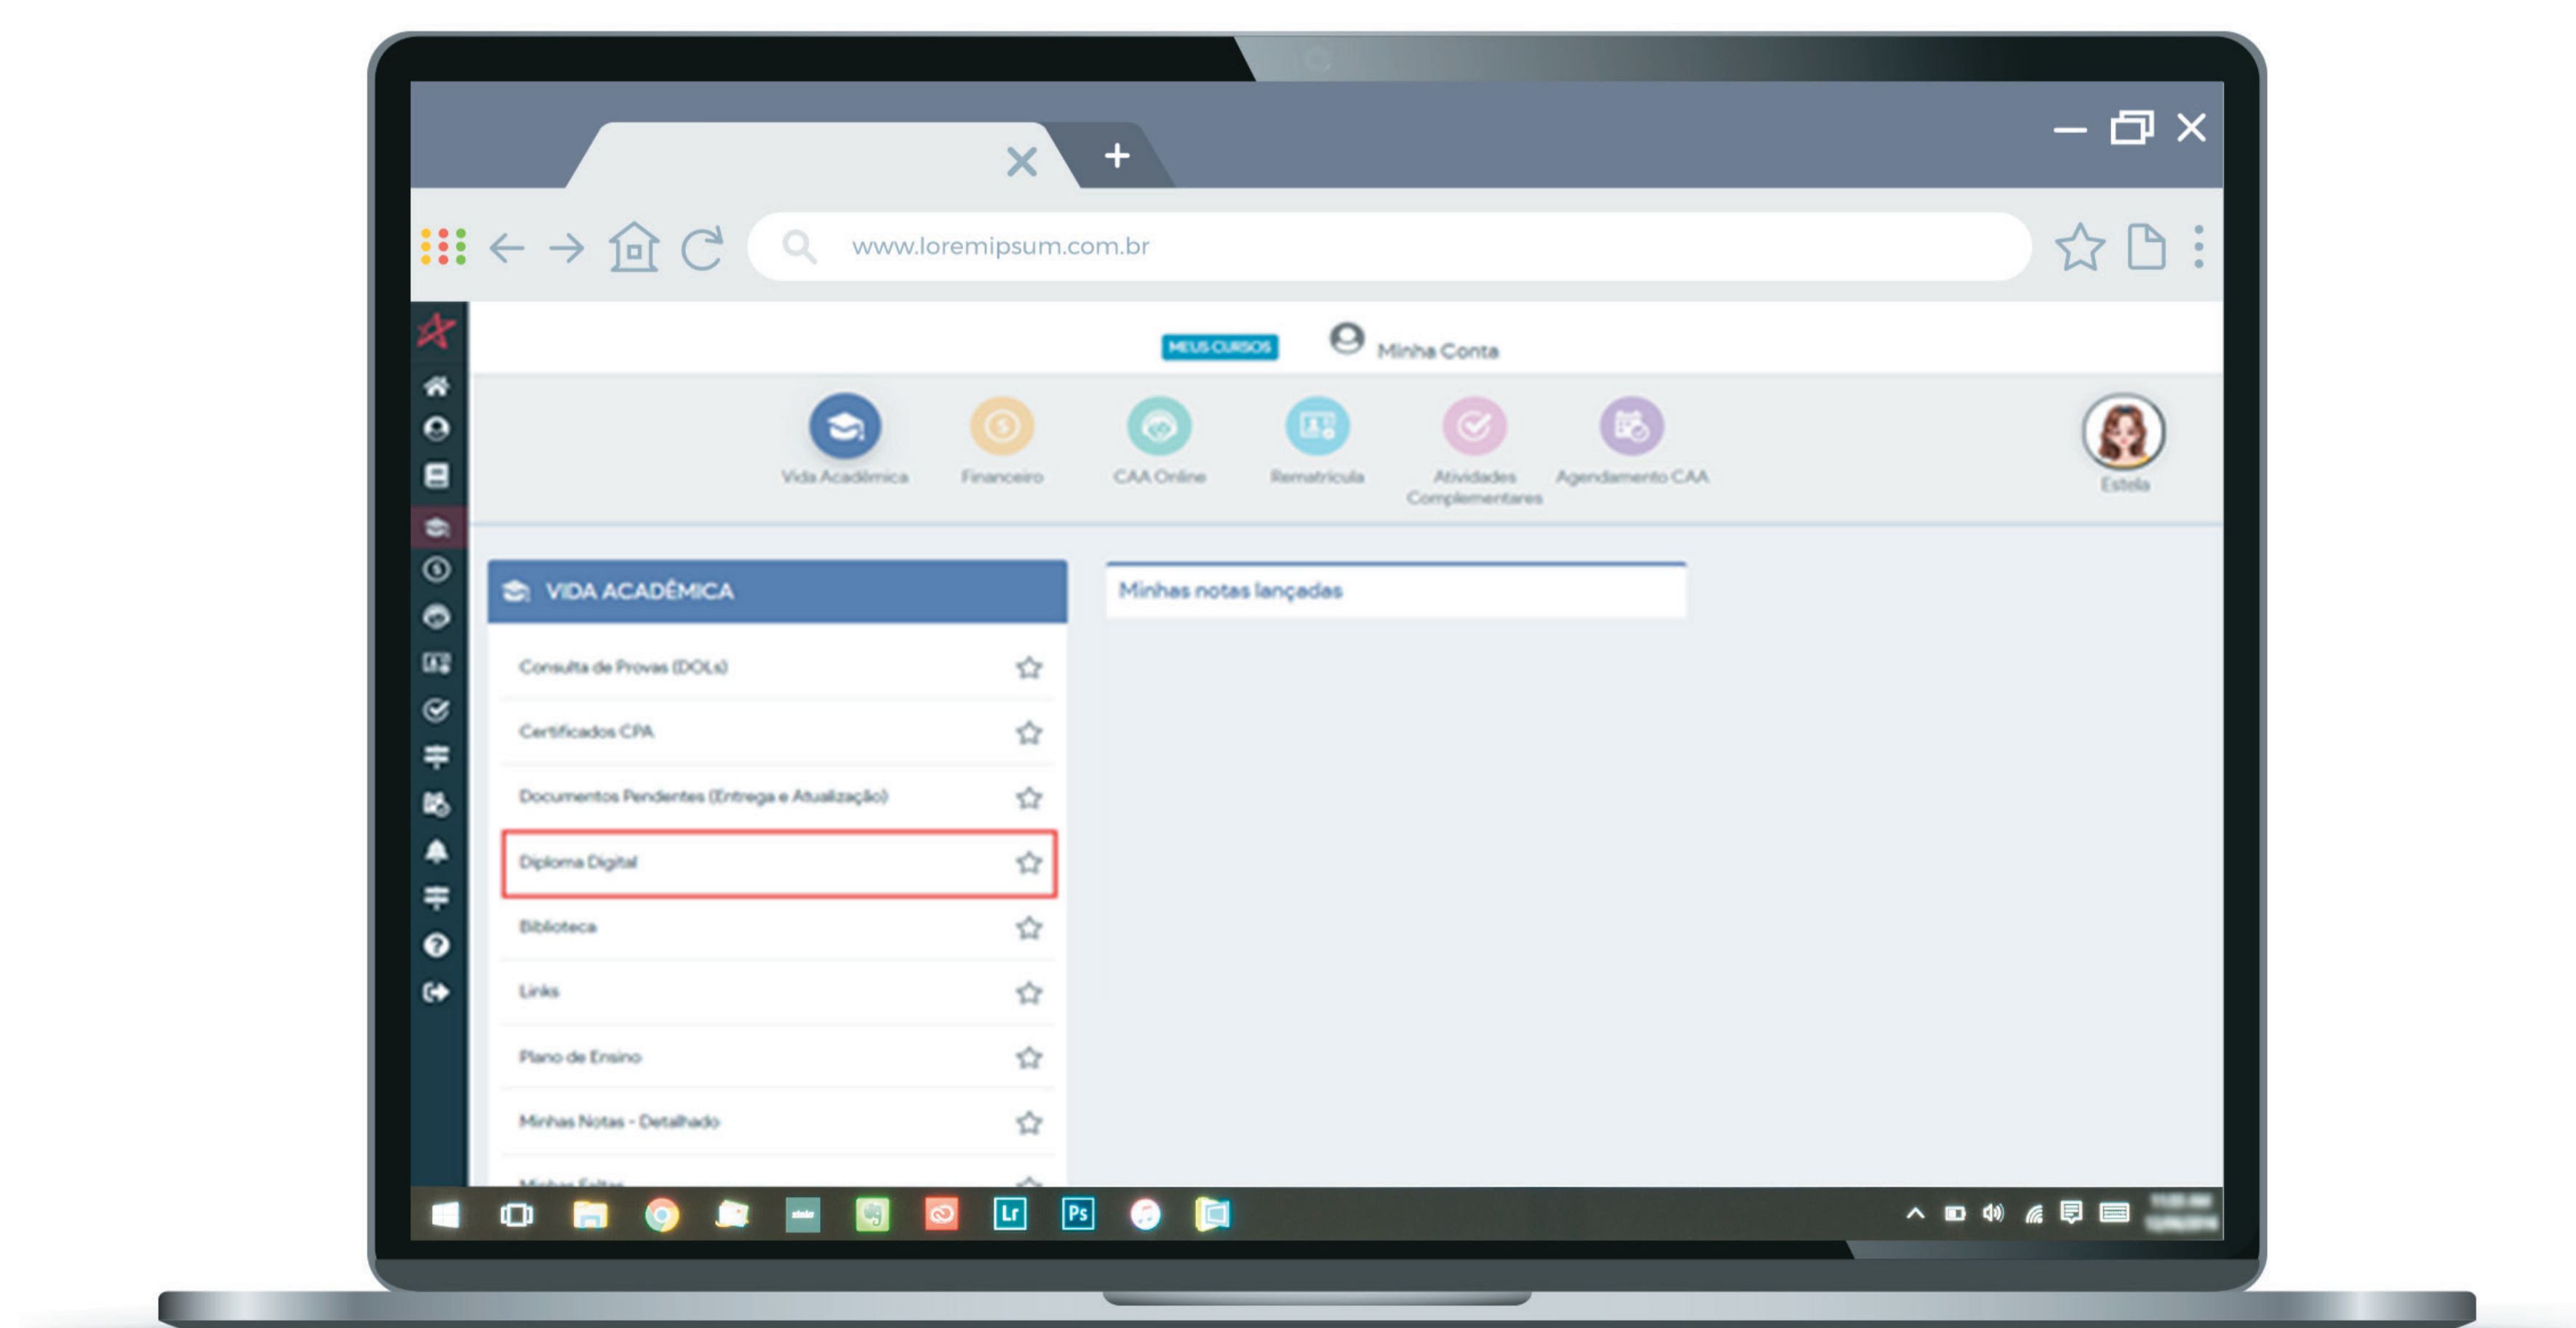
www.loremipsum.com.br

MEUS CURSOS

Minha Conta

Vida Acadêmica

Financeiro

CAA Online

Rematrícula

Atividades Complementares

Agendamento CAA

Estela

VIDA ACADÊMICA

Consulta de Provas (DOLs)

Certificados CPA

Documentos Pendentes (Entrega e Atualização)

Diploma Digital

Biblioteca

Links

Plano de Ensino

Minhas Notas - Detalhado

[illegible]

Minhas notas lançadas

Lr

Ps